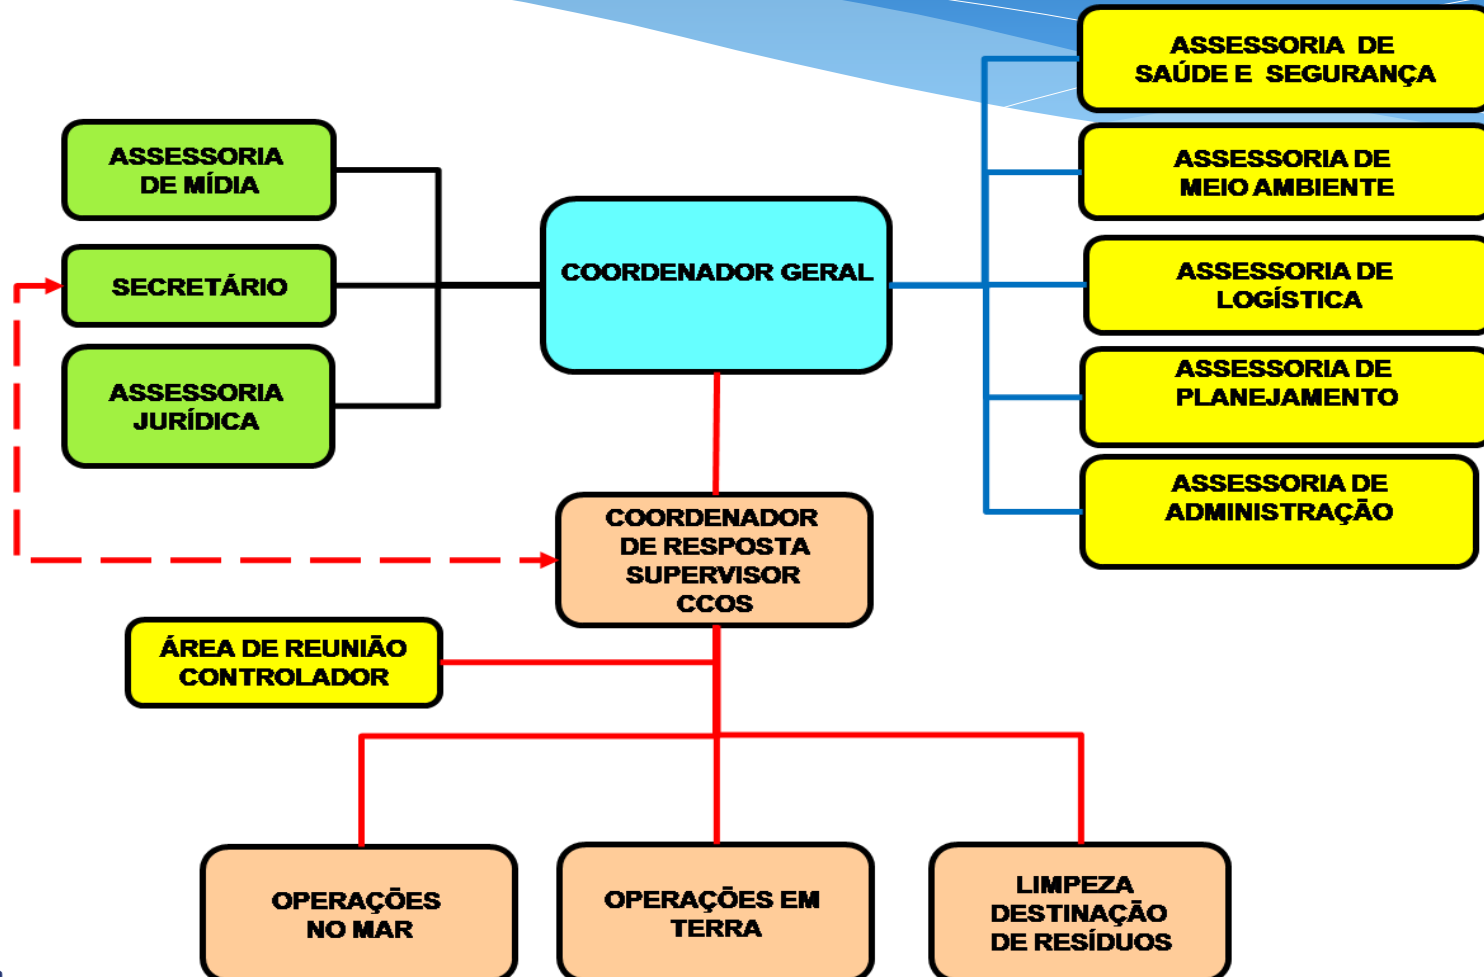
ASSESSORIA DE MÍDIA

SECRETÁRIO

ASSESSORIA JURÍDICA

COORDENADOR GERAL

ASSESSORIA DE SAÚDE E SEGURANÇA

ASSESSORIA DE MEIO AMBIENTE

ASSESSORIA DE LOGÍSTICA

ASSESSORIA DE PLANEJAMENTO

ASSESSORIA DE ADMINISTRAÇÃO

COORDENADOR DE RESPOSTA SUPERVISOR CCOS

ÁREA DE REUNIÃO CONTROLADOR

OPERAÇÕES NO MAR

OPERAÇÕES EM TERRA

LIMPEZA DESTINAÇÃO DE RESÍDUOS